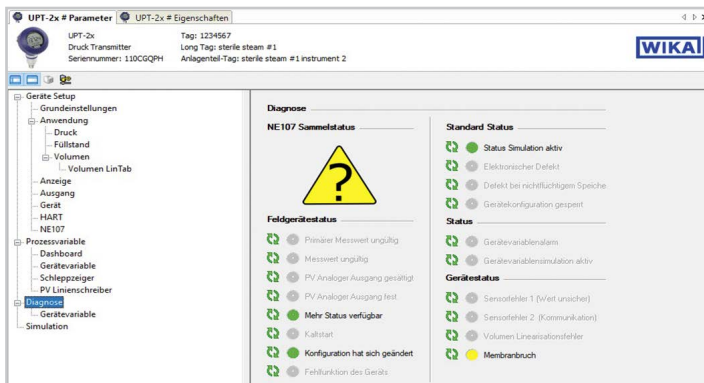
UPT-2x # Parameter | UPT-2x # Eigenschaften

UPT-2x
Druck Transmitter
Seriennummer: 110CGQPH

Tag: 1234567
Long Tag: sterile steam #1
Anlagenteil-Tag: sterile steam #1 instrument 2

WIKA

Geräte Setup
Grundeinstellungen
Anwendung
Druck
Füllstand
Volumen
Volumen LinTab
Anzeige
Ausgang
Gerät
HART
NE107
Prozessvariable
Dashboard
Gerätevariable
Schleppzeiger
PV Linienschreiber
Diagnose
Gerätevariable
Simulation

Diagnose

NE107 Sammelstatus

?

Feldgerätestatus
Primärer Messwert ungültig
Messwert ungültig
PV Analoger Ausgang gesättigt
PV Analoger Ausgang fest
Mehr Status verfügbar
Kaltstart
Konfiguration hat sich geändert
Fehlfunktion des Geräts

Standard Status
Status Simulation aktiv
Elektronischer Defekt
Defekt bei nichtflüchtigem Speiche
Gerätekonfiguration gesperrt

Status
Gerätevariablenalarm
Gerätevariablensimulation aktiv

Gerätestatus
Sensorfehler 1 (Wert unsicher)
Sensorfehler 2 (Kommunikation)
Volumen Linearisationsfehler
Membranbruch